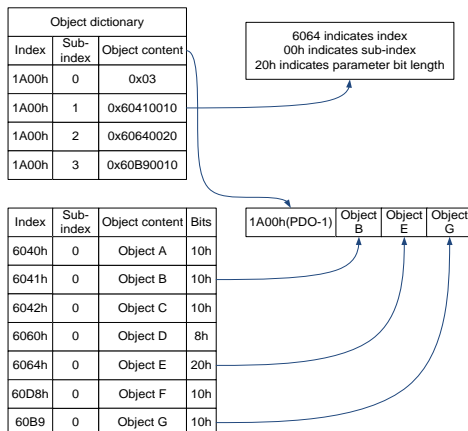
| Object dictionary | | |
|---|---|---|
| Index | Sub-index | Object content |
| 1A00h | 0 | 0x03 |
| 1A00h | 1 | 0x60410010 |
| 1A00h | 2 | 0x60640020 |
| 1A00h | 3 | 0x60B90010 |

6064 indicates index
00h indicates sub-index
20h indicates parameter bit length

| Index | Sub-index | Object content | Bits |
|---|---|---|---|
| 6040h | 0 | Object A | 10h |
| 6041h | 0 | Object B | 10h |
| 6042h | 0 | Object C | 10h |
| 6060h | 0 | Object D | 8h |
| 6064h | 0 | Object E | 20h |
| 60D8h | 0 | Object F | 10h |
| 60B9 | 0 | Object G | 10h |

| 1A00h(PDO-1) | Object B | Object E | Object G |
|---|---|---|---|